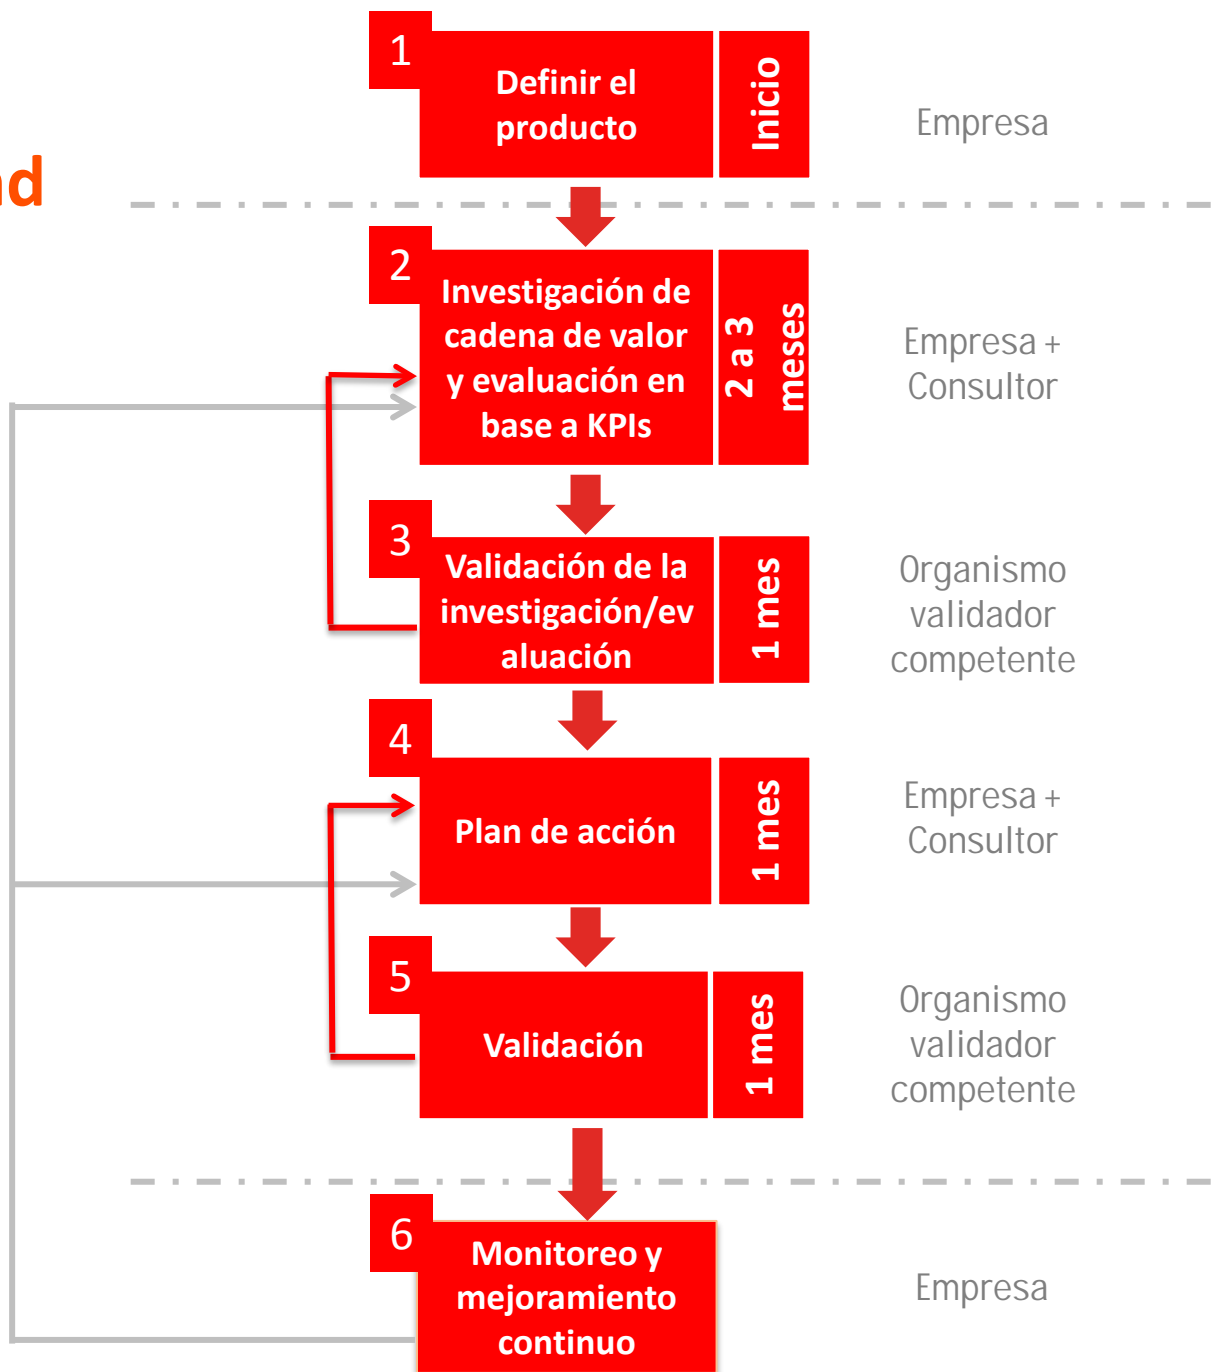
d

1
Definir el producto
Inicio
Empresa

2
Investigación de cadena de valor y evaluación en base a KPIs
2 a 3 meses
Empresa + Consultor

3
Validación de la investigación/evaluación
1 mes
Organismo validador competente

4
Plan de acción
1 mes
Empresa + Consultor

5
Validación
1 mes
Organismo validador competente

6
Monitoreo y mejoramiento continuo
Empresa